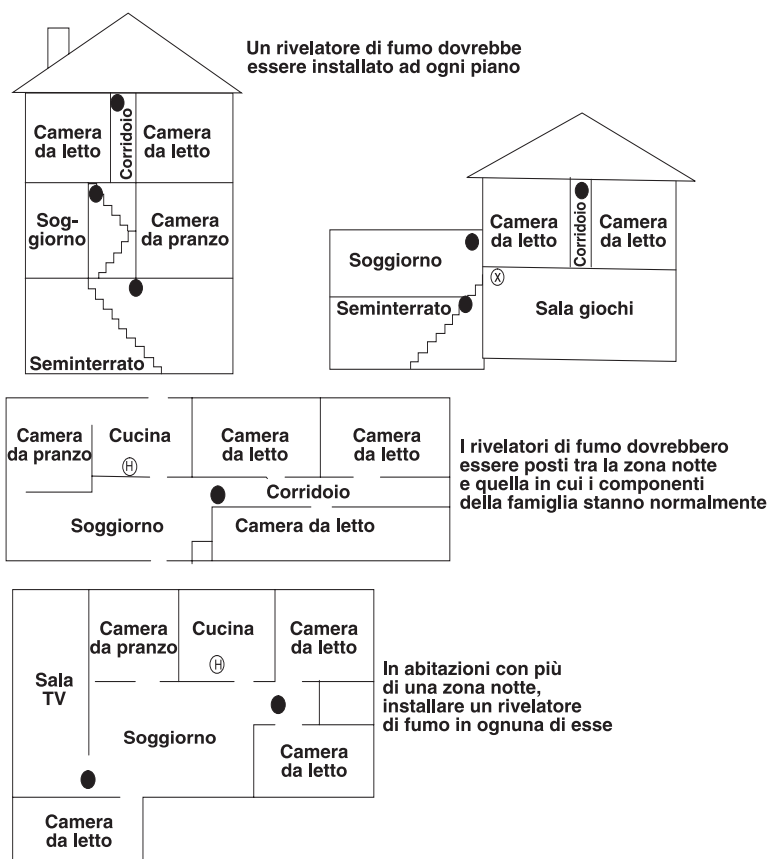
Un rivelatore di fumo dovrebbe essere installato ad ogni piano

Camera da letto

Corridoio

Camera da letto

Soggiorno

Camera da pranzo

Seminterrato

Camera da letto

Corridoio

Camera da letto

Soggiorno

Ⓧ

Seminterrato

Sala giochi

Camera da pranzo

Cucina

Ⓗ

Camera da letto

Camera da letto

Corridoio

Soggiorno

Camera da letto

I rivelatori di fumo dovrebbero essere posti tra la zona notte e quella in cui i componenti della famiglia stanno normalmente

Sala TV

Camera da pranzo

Cucina

Ⓗ

Camera da letto

Soggiorno

Camera da letto

Camera da letto

In abitazioni con più di una zona notte, installare un rivelatore di fumo in ognuna di esse